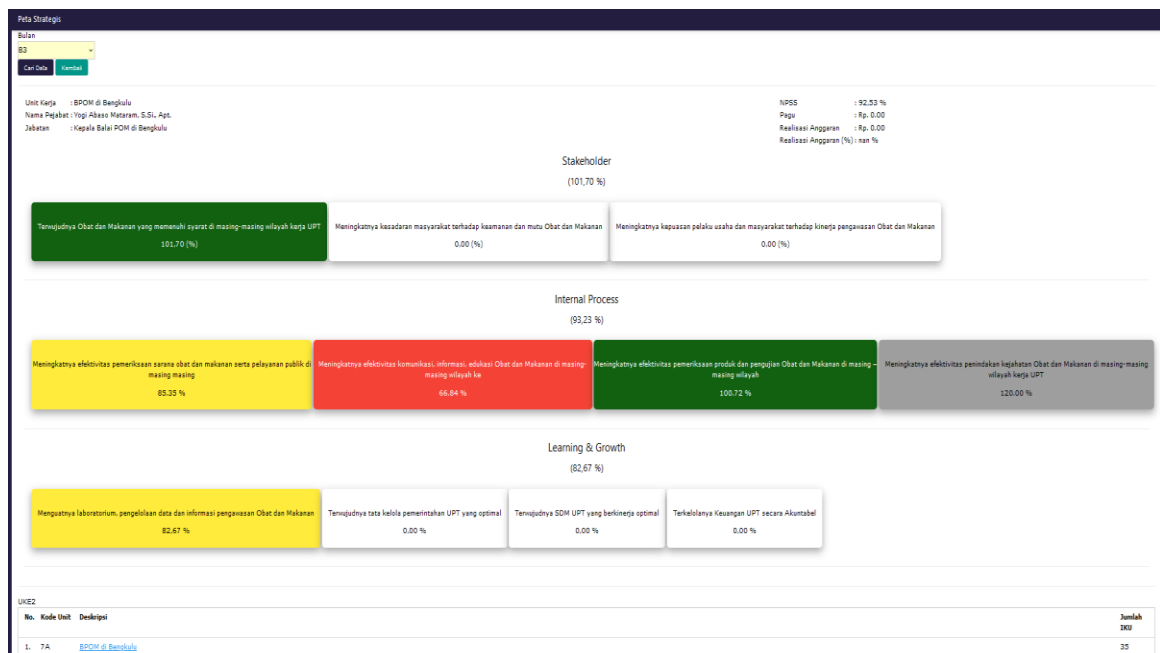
Peta Strategis

Bulan

B3

Cari Data Kembali

Unit Kerja : BPOM di Bengkulu
Nama Pejabat : Yogi Abaso Mataram, S.Si., Apt.
Jabatan : Kepala Balai POM di Bengkulu

NPSS : 92,53 %
Pagu : Rp. 0.00
Realisasi Anggaran : Rp. 0.00
Realisasi Anggaran (%) : nan %

Stakeholder

(101,70 %)

Terwujudnya Obat dan Makanan yang memenuhi syarat di masing-masing wilayah kerja UPT
101,70 (%)

Meningkatnya kesadaran masyarakat terhadap keamanan dan mutu Obat dan Makanan
0.00 (%)

Meningkatnya kepuasan pelaku usaha dan masyarakat terhadap kinerja pengawasan Obat dan Makanan
0.00 (%)

Internal Process

(93,23 %)

Meningkatnya efektivitas pemeriksaan sarana obat dan makanan serta pelayanan publik di masing masing
85.35 %

Meningkatnya efektivitas komunikasi, informasi, edukasi Obat dan Makanan di masing-masing wilayah ke
66.84 %

Meningkatnya efektivitas pemeriksaan produk dan pengujian Obat dan Makanan di masing – masing wilayah
100.72 %

Meningkatnya efektivitas penindakan kejahatan Obat dan Makanan di masing-masing wilayah kerja UPT
120.00 %

Learning & Growth

(82,67 %)

Menguatnya laboratorium, pengelolaan data dan informasi pengawasan Obat dan Makanan
82.67 %

Terwujudnya tata kelola pemerintahan UPT yang optimal
0.00 %

Terwujudnya SDM UPT yang berkinerja optimal
0.00 %

Terkelolanya Keuangan UPT secara Akuntabel
0.00 %

UKE2

| No. | Kode Unit | Deskripsi | Jumlah IKU |
|---|---|---|---|
| 1. | 7A | BPOM di Bengkulu | 35 |